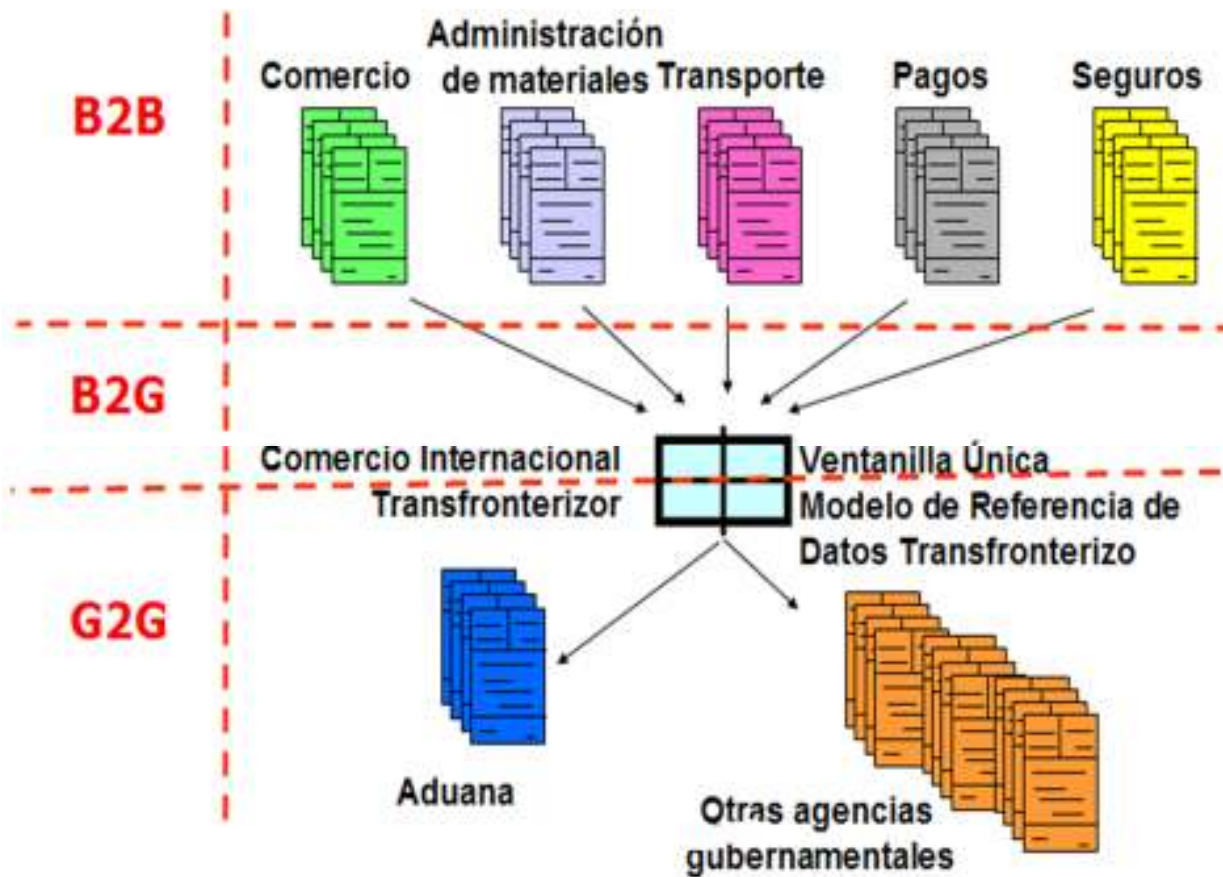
B2B

Comercio

Administración de materiales

Transporte

Pagos

Seguros

B2G

Comercio Internacional Transfronterizor

Ventanilla Única Modelo de Referencia de Datos Transfronterizo

G2G

Aduana

Otras agencias gubernamentales